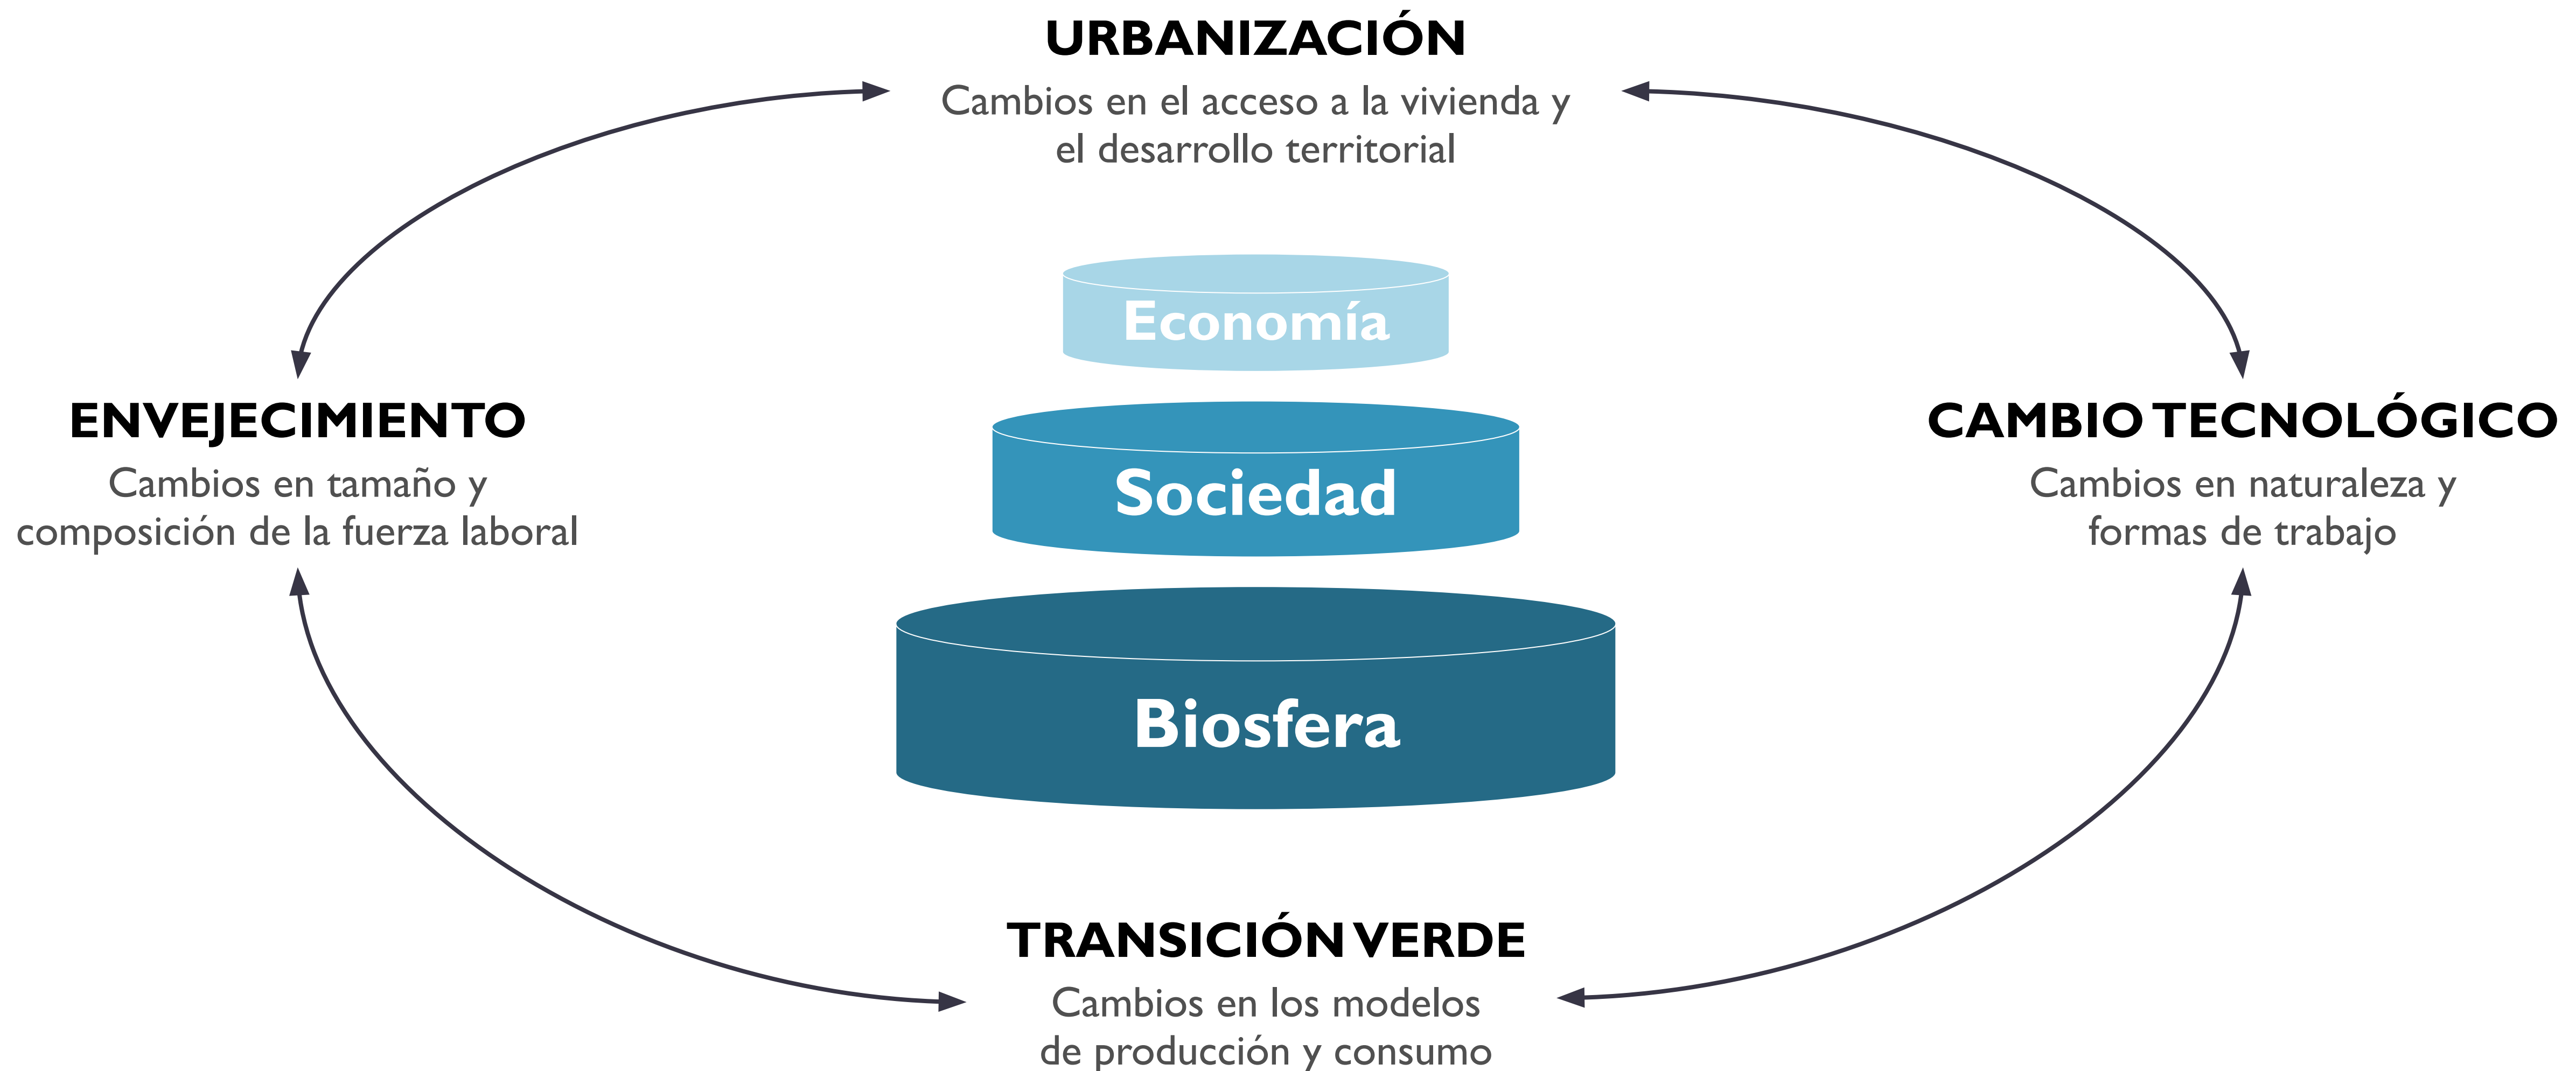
URBANIZACIÓN
Cambios en el acceso a la vivienda y el desarrollo territorial

Economía

Sociedad

Biosfera

ENVEJECIMIENTO
Cambios en tamaño y composición de la fuerza laboral

CAMBIO TECNOLÓGICO
Cambios en naturaleza y formas de trabajo

TRANSICIÓN VERDE
Cambios en los modelos de producción y consumo